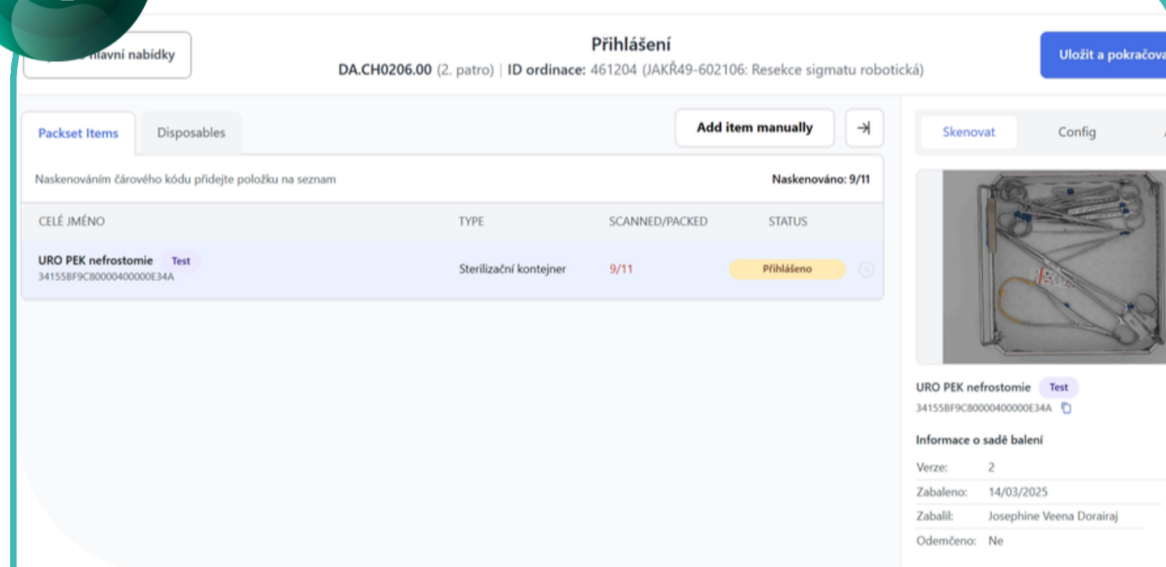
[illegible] hlavní nabídky

Přihlášení
DA.CH0206.00 (2. patro) | ID ordinace: 461204 (JAKŘ49-602106: Resekce sigmatu robotická)

Uložit a pokračova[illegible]

Packset Items | Disposables

Add item manually

Naskenováním čárového kódu přidejte položku na seznam

Naskenováno: 9/11

| CELÉ JMÉNO | TYPE | SCANNED/PACKED | STATUS |
|---|---|---|---|
| URO PEK nefrostomie Test 34155BF9C80000400000E34A | Sterilizační kontejner | 9/11 | Přihlášeno |

Skenovat | Config

URO PEK nefrostomie Test
34155BF9C80000400000E34A

Informace o sadě balení

Verze: 2
Zabaleno: 14/03/2025
Zabalil: Josephine Veena Dorairaj
Odemčeno: Ne